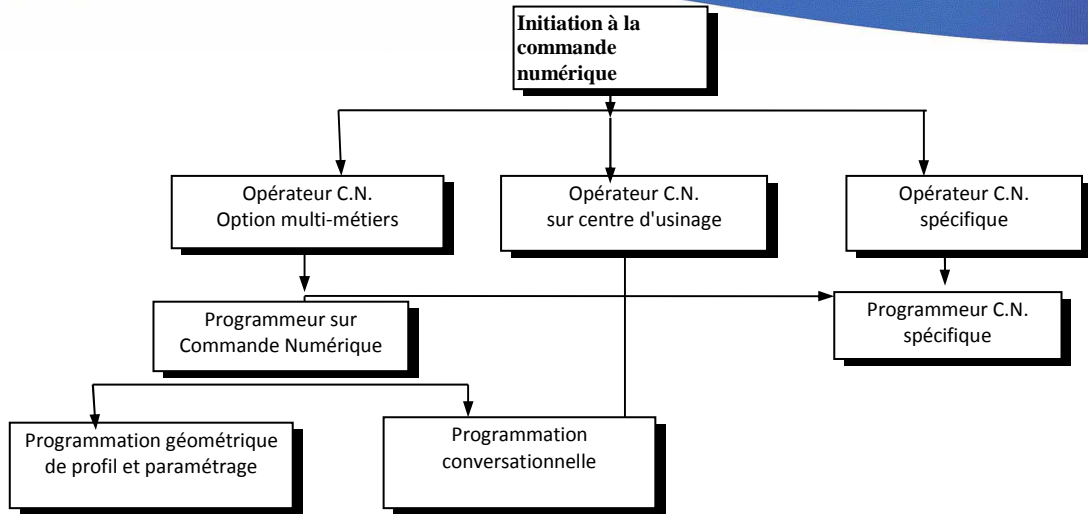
Initiation à la commande numérique

Opérateur C.N. Option multi-métiers

Opérateur C.N. sur centre d'usinage

Opérateur C.N. spécifique

Programmeur sur Commande Numérique

Programmeur C.N. spécifique

Programmation géométrique de profil et paramétrage

Programmation conversationnelle